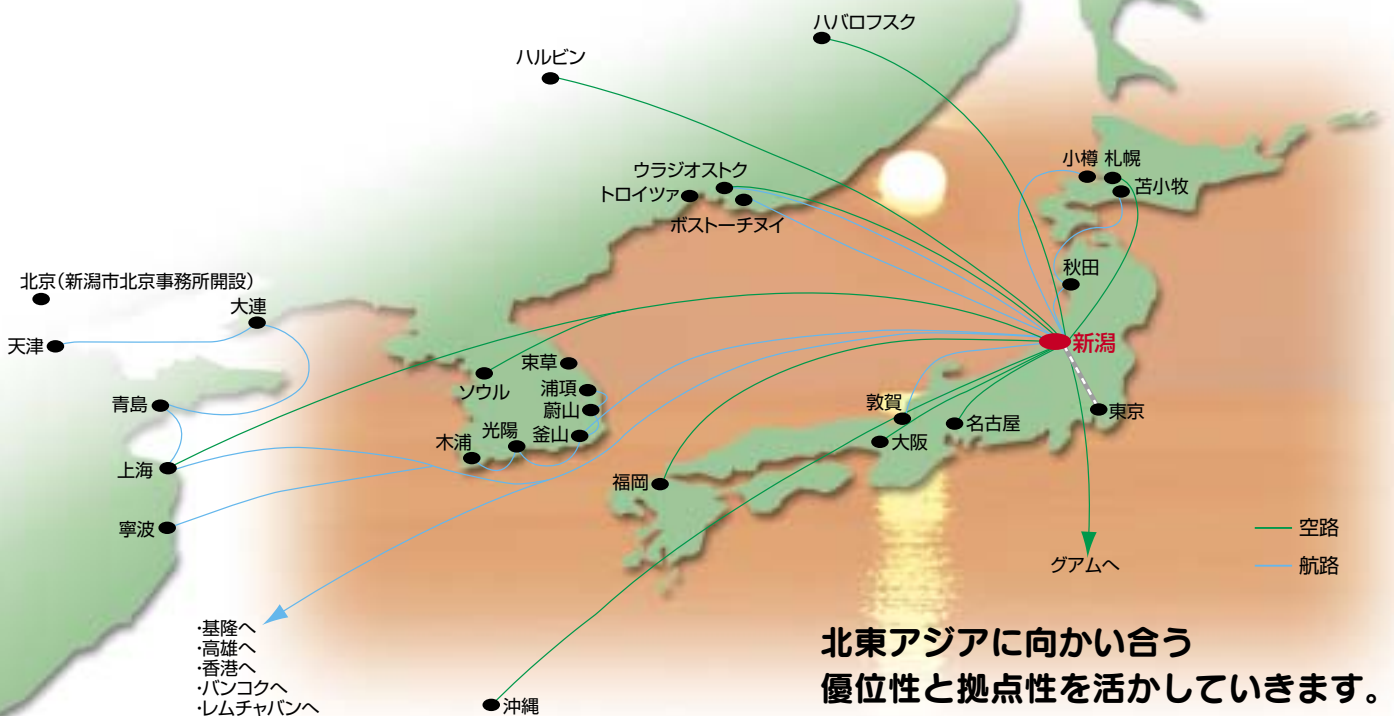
ハバロフスク

ハルビン

ウラジオストク

トロイツァ

ボストーチヌイ

小樽

札幌

苫小牧

北京(新潟市北京事務所開設)

大連

天津

秋田

新潟

東草

ソウル

浦項

蔚山

青島

敦賀

東京

名古屋

大阪

木浦

光陽

釜山

上海

福岡

寧波

空路

航路

グアムへ

·基隆へ
·高雄へ
·香港へ
·バンコクへ
·レムチャバンへ

沖縄

北東アジアに向かい合う
優位性と拠点性を活かしていきます。